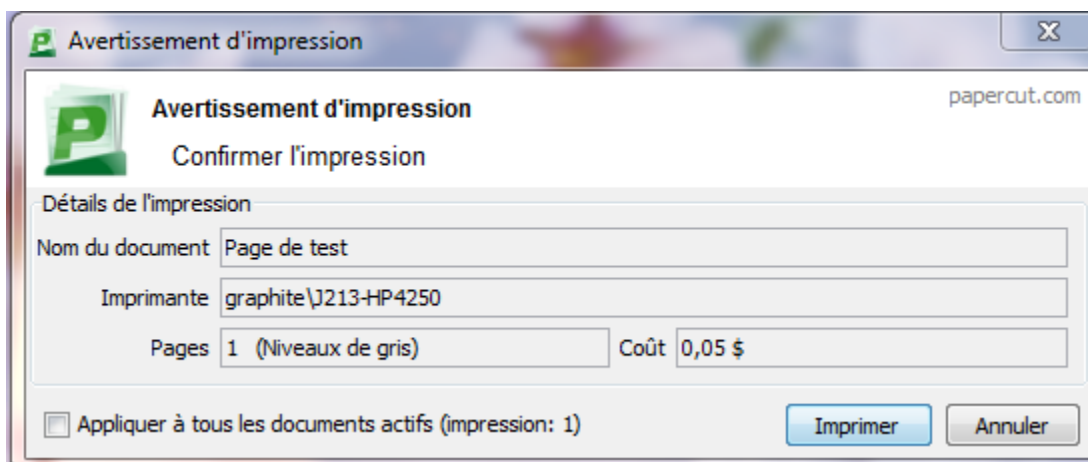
Avertissement d'impression

Avertissement d'impression

papercut.com

Confirmer l'impression

Détails de l'impression

Nom du document Page de test

Imprimante graphite\J213-HP4250

Pages 1 (Niveaux de gris)

Coût 0,05 $

Appliquer à tous les documents actifs (impression: 1)

Imprimer

Annuler